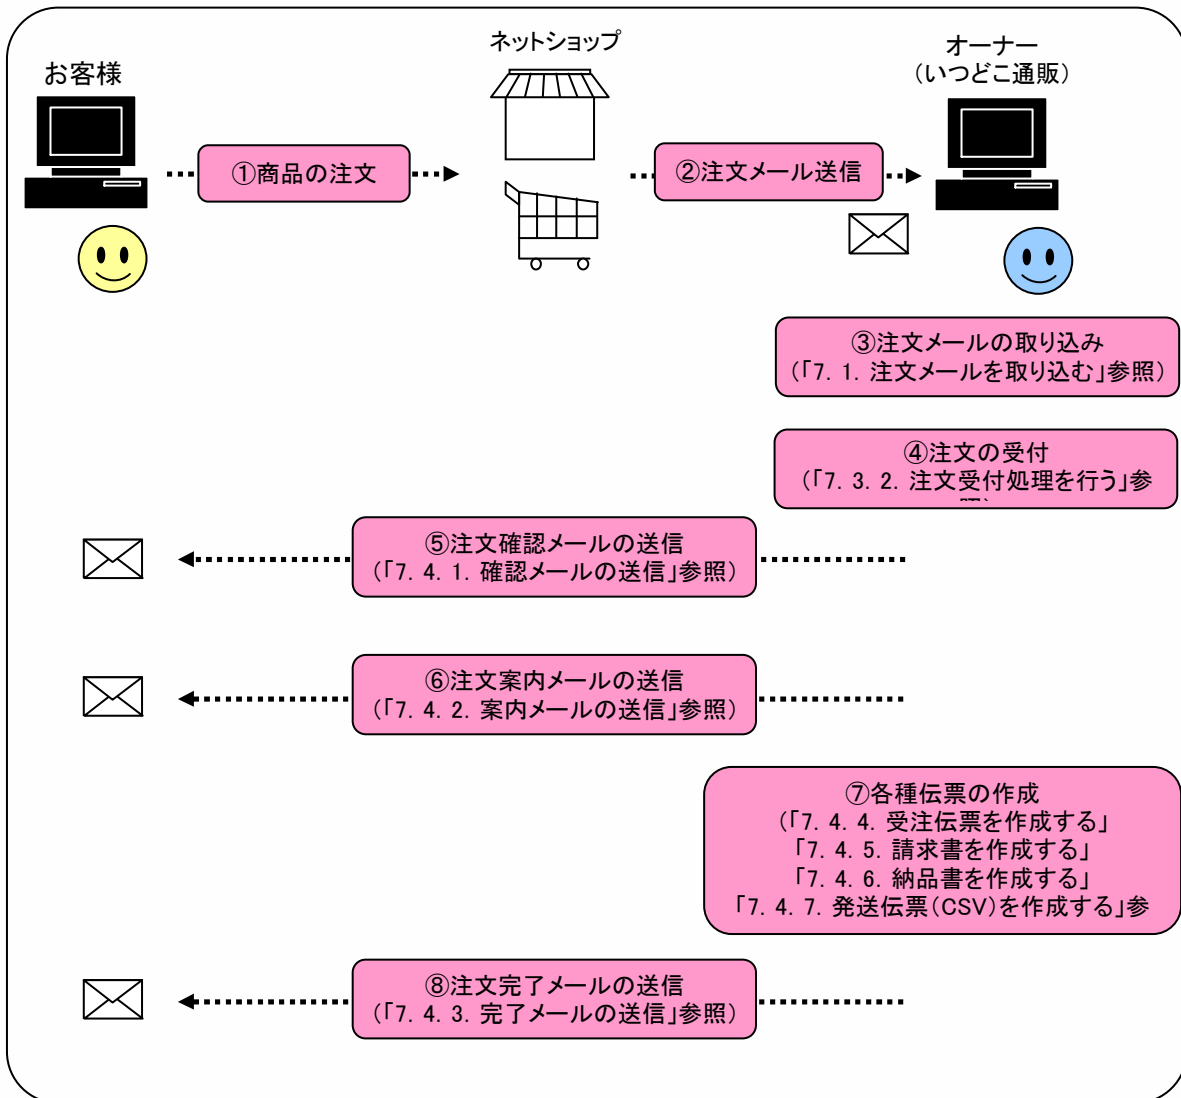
お客様

ネットショップ

オーナー
（いつどこ通販）

①商品の注文

②注文メール送信

③注文メールの取り込み
（「7. 1. 注文メールを取り込む」参照）

④注文の受付
（「7. 3. 2. 注文受付処理を行う」参

⑤注文確認メールの送信
（「7. 4. 1. 確認メールの送信」参照）

⑥注文案内メールの送信
（「7. 4. 2. 案内メールの送信」参照）

⑦各種伝票の作成
（「7. 4. 4. 受注伝票を作成する」
「7. 4. 5. 請求書を作成する」
「7. 4. 6. 納品書を作成する」
「7. 4. 7. 発送伝票（CSV）を作成する」参

⑧注文完了メールの送信
（「7. 4. 3. 完了メールの送信」参照）